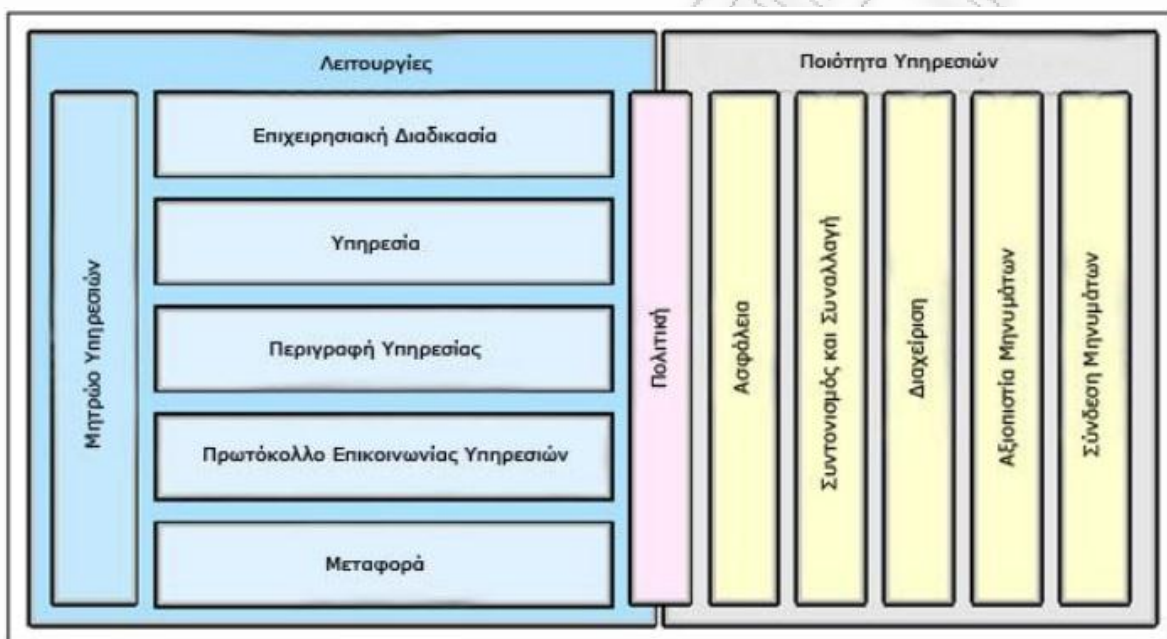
Λειτουργίες

Μητρώο Υπηρεσιών

Επιχειρησιακή Διαδικασία

Υπηρεσία

Περιγραφή Υπηρεσίας

Πρωτόκολλο Επικοινωνίας Υπηρεσιών

Μεταφορά

Πολιτική

Ποιότητα Υπηρεσιών

Ασφάλεια

Συντονισμός και Συναλλαγή

Διαχείριση

Αξιοπιστία Μηνυμάτων

Σύνδεση Μηνυμάτων